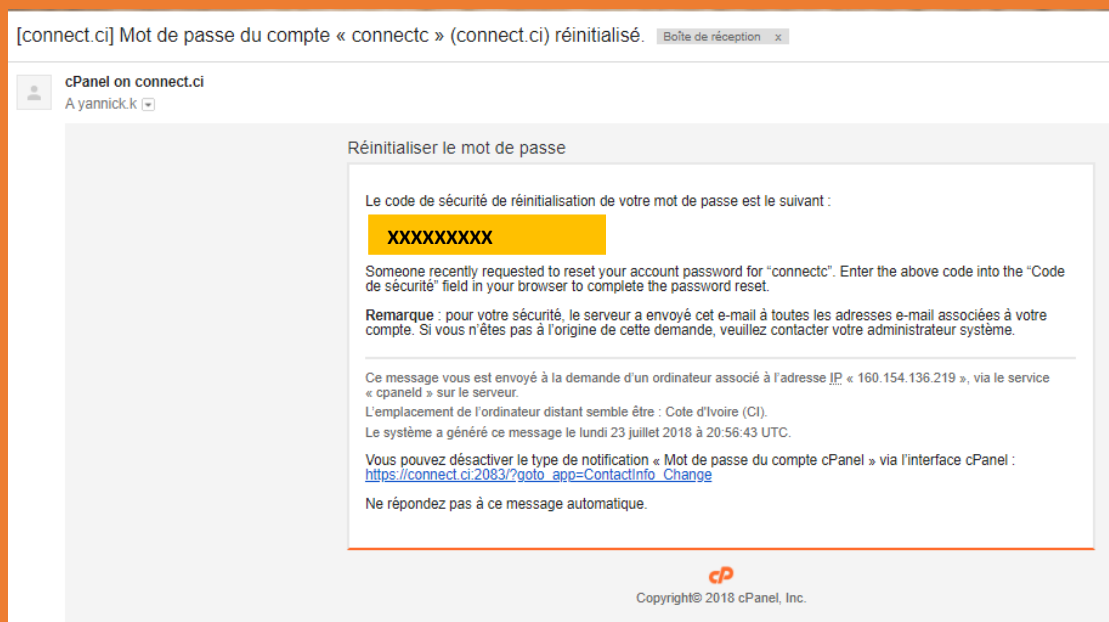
[connect.ci] Mot de passe du compte « connectc » (connect.ci) réinitialisé. Boîte de réception x

cPanel on connect.ci
A yannick.k

Réinitialiser le mot de passe

Le code de sécurité de réinitialisation de votre mot de passe est le suivant :

XXXXXXXXX

Someone recently requested to reset your account password for “connectc”. Enter the above code into the “Code de sécurité” field in your browser to complete the password reset.

Remarque : pour votre sécurité, le serveur a envoyé cet e-mail à toutes les adresses e-mail associées à votre compte. Si vous n’êtes pas à l’origine de cette demande, veuillez contacter votre administrateur système.

Ce message vous est envoyé à la demande d’un ordinateur associé à l’adresse IP « 160.154.136.219 », via le service « cpaneld » sur le serveur.

L’emplacement de l’ordinateur distant semble être : Cote d'Ivoire (CI).

Le système a généré ce message le lundi 23 juillet 2018 à 20:56:43 UTC.

Vous pouvez désactiver le type de notification « Mot de passe du compte cPanel » via l’interface cPanel : https://connect.ci:2083/?goto_app=ContactInfo_Change

Ne répondez pas à ce message automatique.

cP
Copyright© 2018 cPanel, Inc.